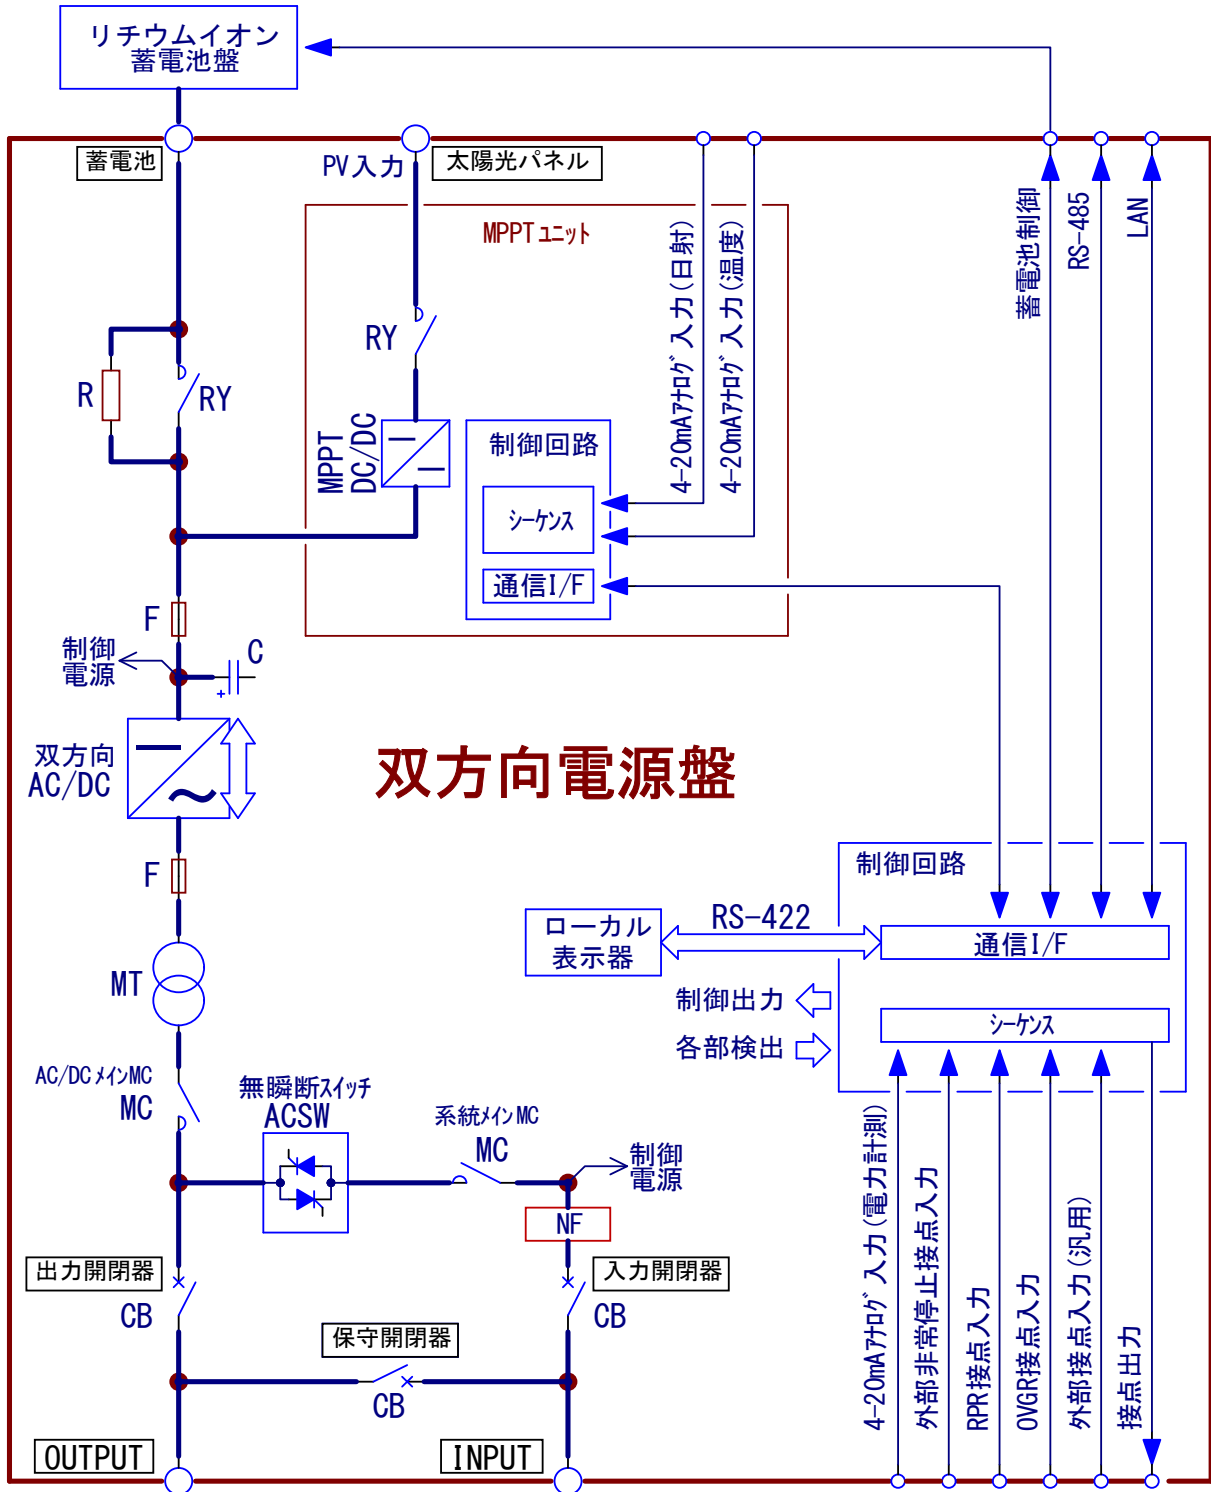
リチウムイオン
蓄電池盤

蓄電池

PV入力

太陽光パネル

MPPTユニット

4-20mAｱﾅﾛｸﾞ入力(日射)

4-20mAｱﾅﾛｸﾞ入力(温度)

蓄電池制御

RS-485

LAN

RY

R

RY

MPPT
DC/DC

制御回路

ｼｰｹﾝｽ

通信I/F

F

制御
電源

C

双方向
AC/DC

双方向電源盤

F

制御回路

ローカル
表示器

RS-422

通信I/F

制御出力

ｼｰｹﾝｽ

各部検出

MT

AC/DCﾒｲﾝMC

MC

無瞬断ｽｲｯﾁ
ACSW

系統ﾒｲﾝMC
MC

制御
電源

NF

出力開閉器

入力開閉器

CB

CB

保守開閉器

CB

4-20mAｱﾅﾛｸﾞ入力(電力計測)

外部非常停止接点入力

RPR接点入力

OVGR接点入力

外部接点入力(汎用)

接点出力

OUTPUT

INPUT